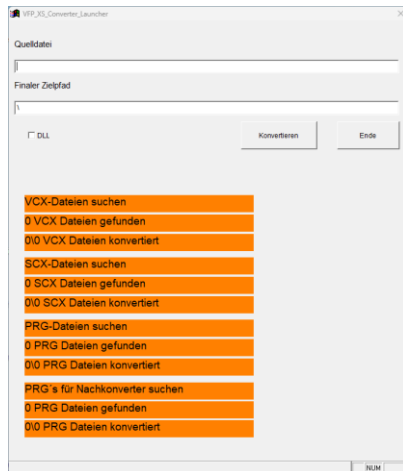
VFP_XS_Converter_Launcher

Quelldatei

|

Finaler Zielpfad

\

DLL

Konvertieren

Ende

VCX-Dateien suchen

0 VCX Dateien gefunden

0\0 VCX Dateien konvertiert

SCX-Dateien suchen

0 SCX Dateien gefunden

0\0 SCX Dateien konvertiert

PRG-Dateien suchen

0 PRG Dateien gefunden

0\0 PRG Dateien konvertiert

PRG´s für Nachkonverter suchen

0 PRG Dateien gefunden

0\0 PRG Dateien konvertiert

NUM